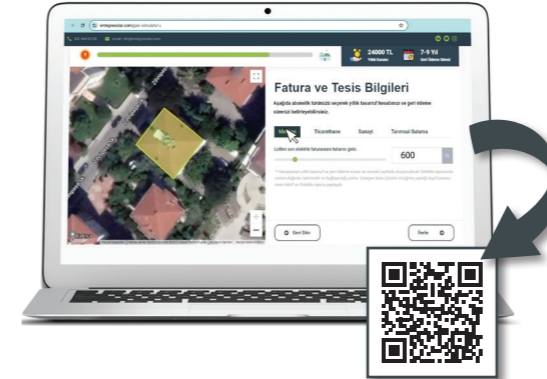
entegresolar.com/gunes-simulatoru

24000 TL
Yıllık Kazanç

7-9 Yıl
Geri Ödeme Süresi

Fatura ve Tesis Bilgileri

Aşağıda abonelik türünüzü seçerek yıllık tasarruf fırsatınızı ve geri ödeme sürenizi belirleyebilirsiniz.

Ev

Ticarethane

Sanayi

Tarımsal Sulama

Lütfen son elektrik faturanızın tutarını girin.

600

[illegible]

Geri Dön

İleri